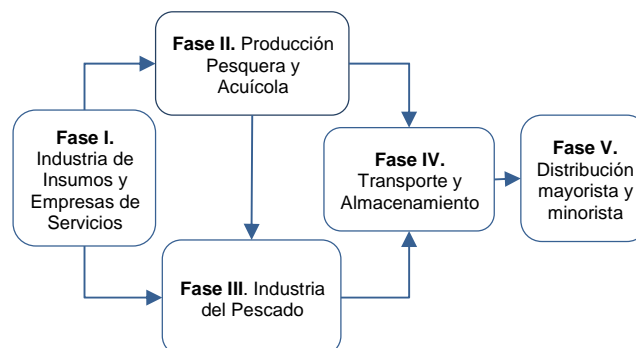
Fase I. Industria de Insumos y Empresas de Servicios

Fase II. Producción Pesquera y Acuícola

Fase III. Industria del Pescado

Fase IV. Transporte y Almacenamiento

Fase V. Distribución mayorista y minorista